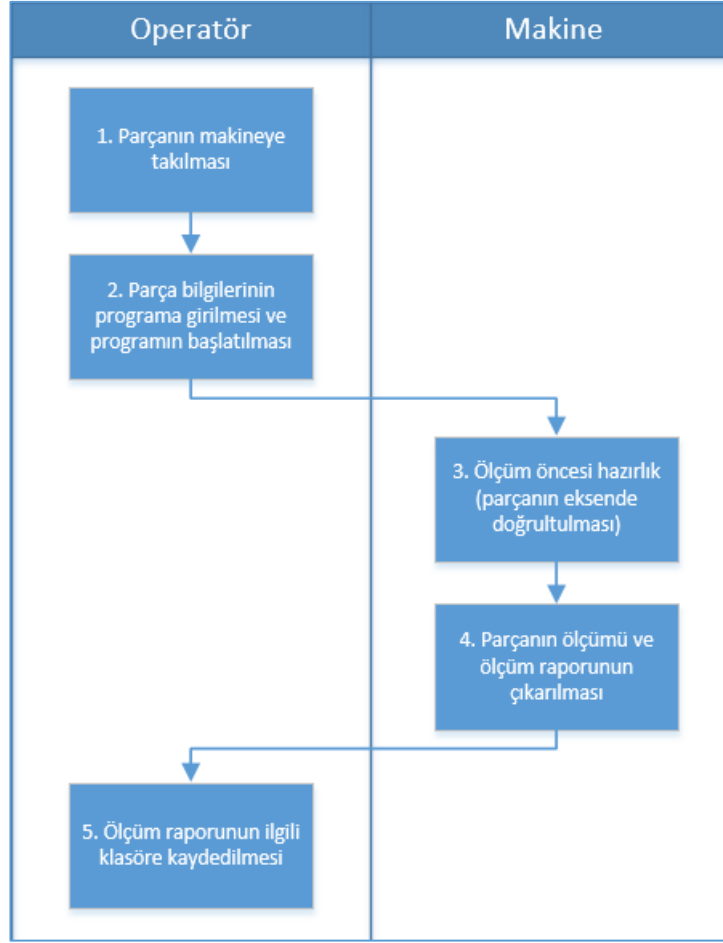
Operatör

Makine

1. Parçanın makineye takılması

2. Parça bilgilerinin programa girilmesi ve programın başlatılması

3. Ölçüm öncesi hazırlık (parçanın eksende doğrultulması)

4. Parçanın ölçümü ve ölçüm raporunun çıkarılması

5. Ölçüm raporunun ilgili klasöre kaydedilmesi